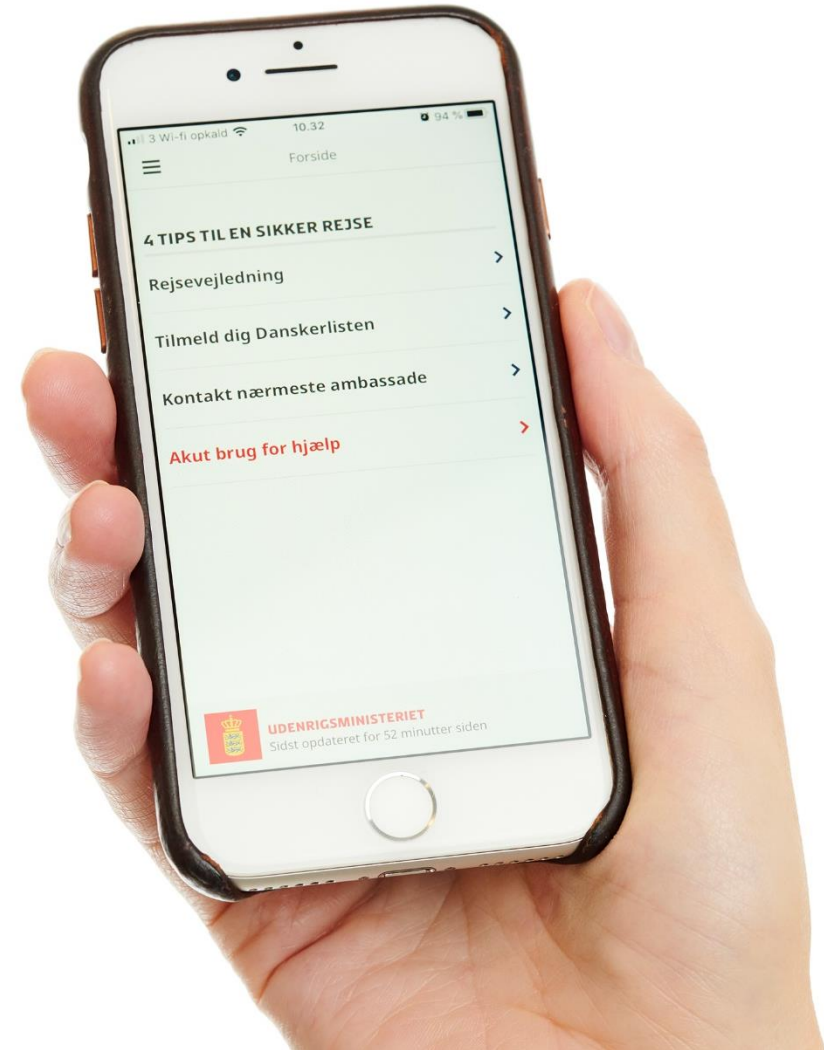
3 Wi-fi opkald 10.32 94 %

Forside

4 TIPS TIL EN SIKKER REJSE

Rejsevejledning

Tilmeld dig Danskerlisten

Kontakt nærmeste ambassade

Akut brug for hjælp

UDENRIGSMINISTERIET
Sidst opdateret for 52 minutter siden